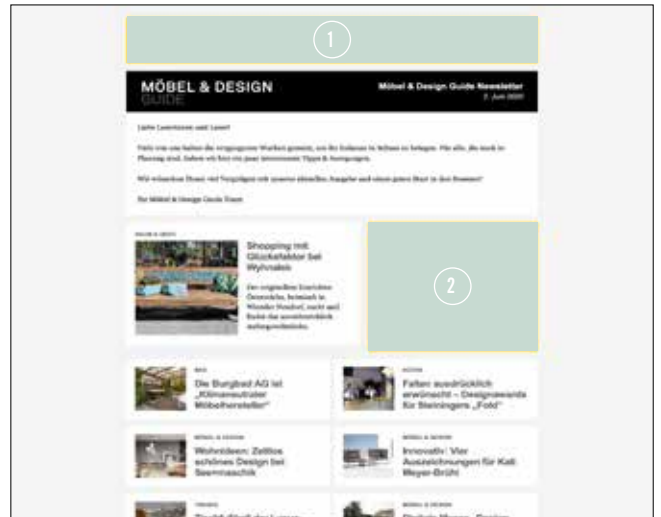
1

MÖBEL & DESIGN
GUIDE

Möbel & Design Guide Newsletter
2. Juni 2020

Liebe Leserinnen und Leser!

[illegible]

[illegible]

Ihr Möbel & Design Guide Team

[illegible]

Shopping mit Glücksfaktor bei Wyhnalek

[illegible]

2

BAD

Die Burgbad AG ist „Klimaneutraler Möbelhersteller"

KÜCHE

Falten ausdrücklich erwünscht – Designawards für Steiningers „Fold"

MÖBEL & DESIGN

Wohnideen: Zeitlos schönes Design bei Seemaschik

MÖBEL & DESIGN

Innovativ: Vier Auszeichnungen für Kali Meyer-Brühl

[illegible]

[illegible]